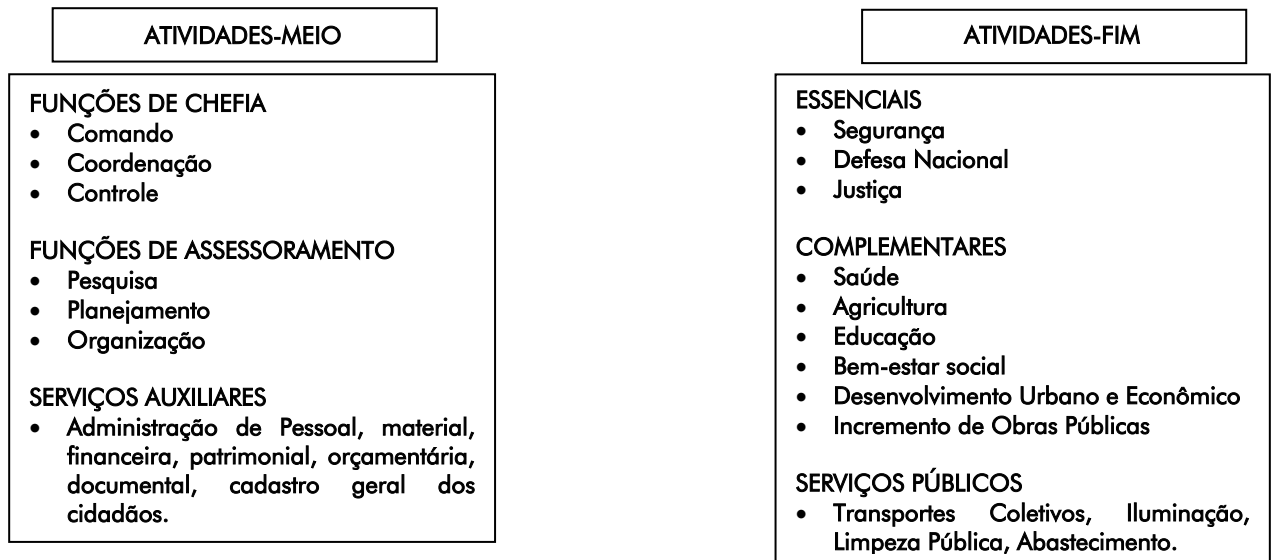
ATIVIDADES-MEIO

FUNÇÕES DE CHEFIA
- Comando
- Coordenação
- Controle

FUNÇÕES DE ASSESSORAMENTO
- Pesquisa
- Planejamento
- Organização

SERVIÇOS AUXILIARES
- Administração de Pessoal, material, financeira, patrimonial, orçamentária, documental, cadastro geral dos cidadãos.

ATIVIDADES-FIM

ESSENCIAIS
- Segurança
- Defesa Nacional
- Justiça

COMPLEMENTARES
- Saúde
- Agricultura
- Educação
- Bem-estar social
- Desenvolvimento Urbano e Econômico
- Incremento de Obras Públicas

SERVIÇOS PÚBLICOS
- Transportes Coletivos, Iluminação, Limpeza Pública, Abastecimento.